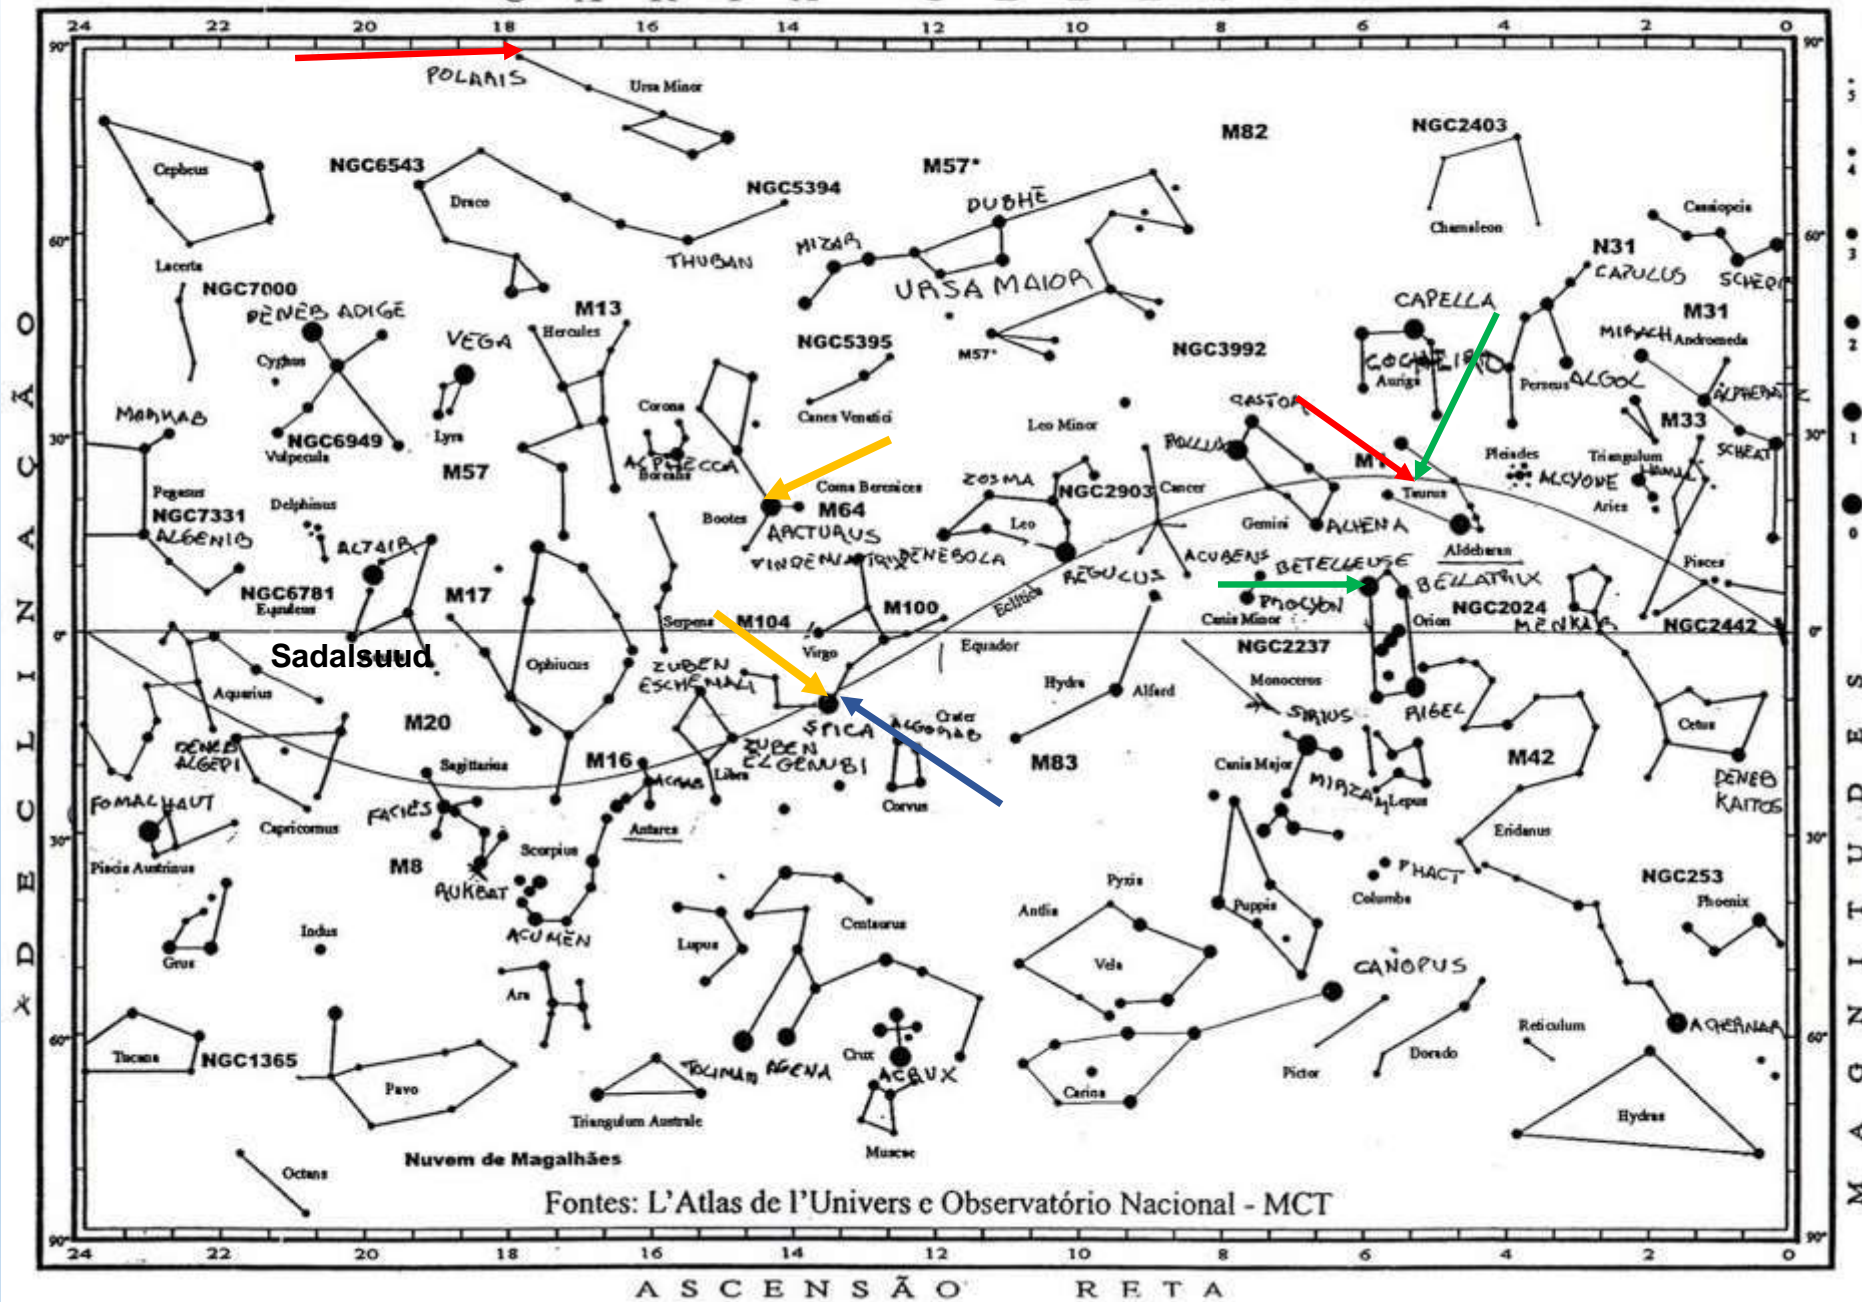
24 22 20 18 16 14 12 10 8 6 4 2 0

90° 60° 30° 0° 30° 60° 90°

DECLINAÇÃO

POLARIS
Ursa Minor
Cepheus
NGC6543
Draco
NGC5394
M57*
M82
NGC2403
DUBHE
Chamaleon
Cassiopeia
MIZAR
THUBAN
URSA MAIOR
N31
CAPULUS
SCHEDIR
Lacerta
NGC7000
DENEB ADIGE
M13
Hercules
VEGA
NGC5395
M57*
NGC3992
CAPELLA
COCHEIRO
Auriga
M31
MIRACH Andromeda
Cygnus
Perseus
ALGOL
ALPHERATZ
MARKAB
Lyra
Corona Borealis
ALPHECCA
Canes Venatici
Leo Minor
CASTOR
POLLUX
M1
M33
NGC6949
Vulpecula
M57
Pleiades
Triangulum
HAMAL
SCHEAT
Taurus
ALCYONE
Pegasus
Delphinus
Coma Berenices
ZOSMA
NGC2903
Cancer
NGC7331
ALGENIB
Bootes
M64
ARCTURUS
VINDEMIATRIX
Leo
DENEBOLA
Gemini
ALHENA
Aldebaran
Aries
ALTAIR
ACUBENS
BETELGEUSE
BELLATRIX
Pisces
REGULUS
NGC6781
Equuleus
M17
Serpens
M104
M100
Ecliptica
PROCYON
Canis Minor
Orion
NGC2024
MENKAR
NGC2442
Sadalsuud
Virgo
Equador
NGC2237
Aquarius
Ophiuchus
ZUBEN ESCHEMALI
Hydra
Alfard
Monoceros
SPICA
Crater
ALGORAB
SIRIUS
RIGEL
Cetus
M20
DENEB ALGEDI
Sagittarius
M16
Libra
ZUBEN ELGENUBI
M83
Canis Major
M42
DENEB KAITOS
FOMALHAUT
FACIES
ANTARES
Antares
Corvus
MIRZAM
Lepus
Capricornus
Eridanus
Piscis Austrinus
M8
Scorpius
PHACT
NGC253
KAUS AUSTRALIS
Columba
Phoenix
Pyxis
Antlia
Puppis
Indus
ACUMEN
Centaurus
Lupus
Grus
Vela
CANOPUS
Ara
Reticulum
ACHERNAR
Tucana
NGC1365
Crux
Dorado
TOLIMAN
AGENA
ACRUX
Pictor
Carina
Pavo
Triangulum Australe
Hydrus
Musca
Nuvem de Magalhães
Octans
Fontes: L'Atlas de l'Univers e Observatório Nacional - MCT

ASCENSÃO RETA

MAGNITUDES
5 4 3 2 1 0